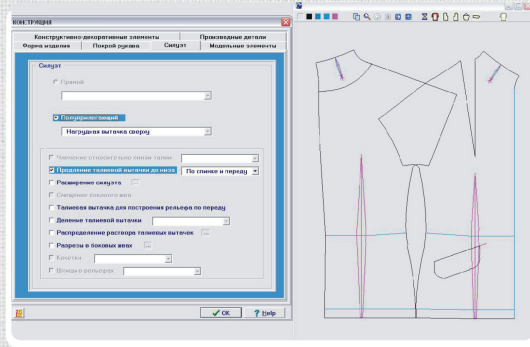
КОНСТРУКЦИЯ

Конструктивно-декоративные элементы
Производные детали
Форма изделия
Покрой рукава
Силуэт
Модельные элементы

Силуэт
Прямой
Полуприлегающий
Нагрудная вытачка сверху

Членение относительно линии талии
Продление талиевой вытачки до низа
По спинке и переду
Расширение силуэта
Смещение бокового шва
Талиевая вытачка для построения рельефа по переду
Деление талиевой вытачки
Распределение раствора талиевых вытачек
Разрезы в боковых швах
Кокетки
Швы в рельефах

OK
Help